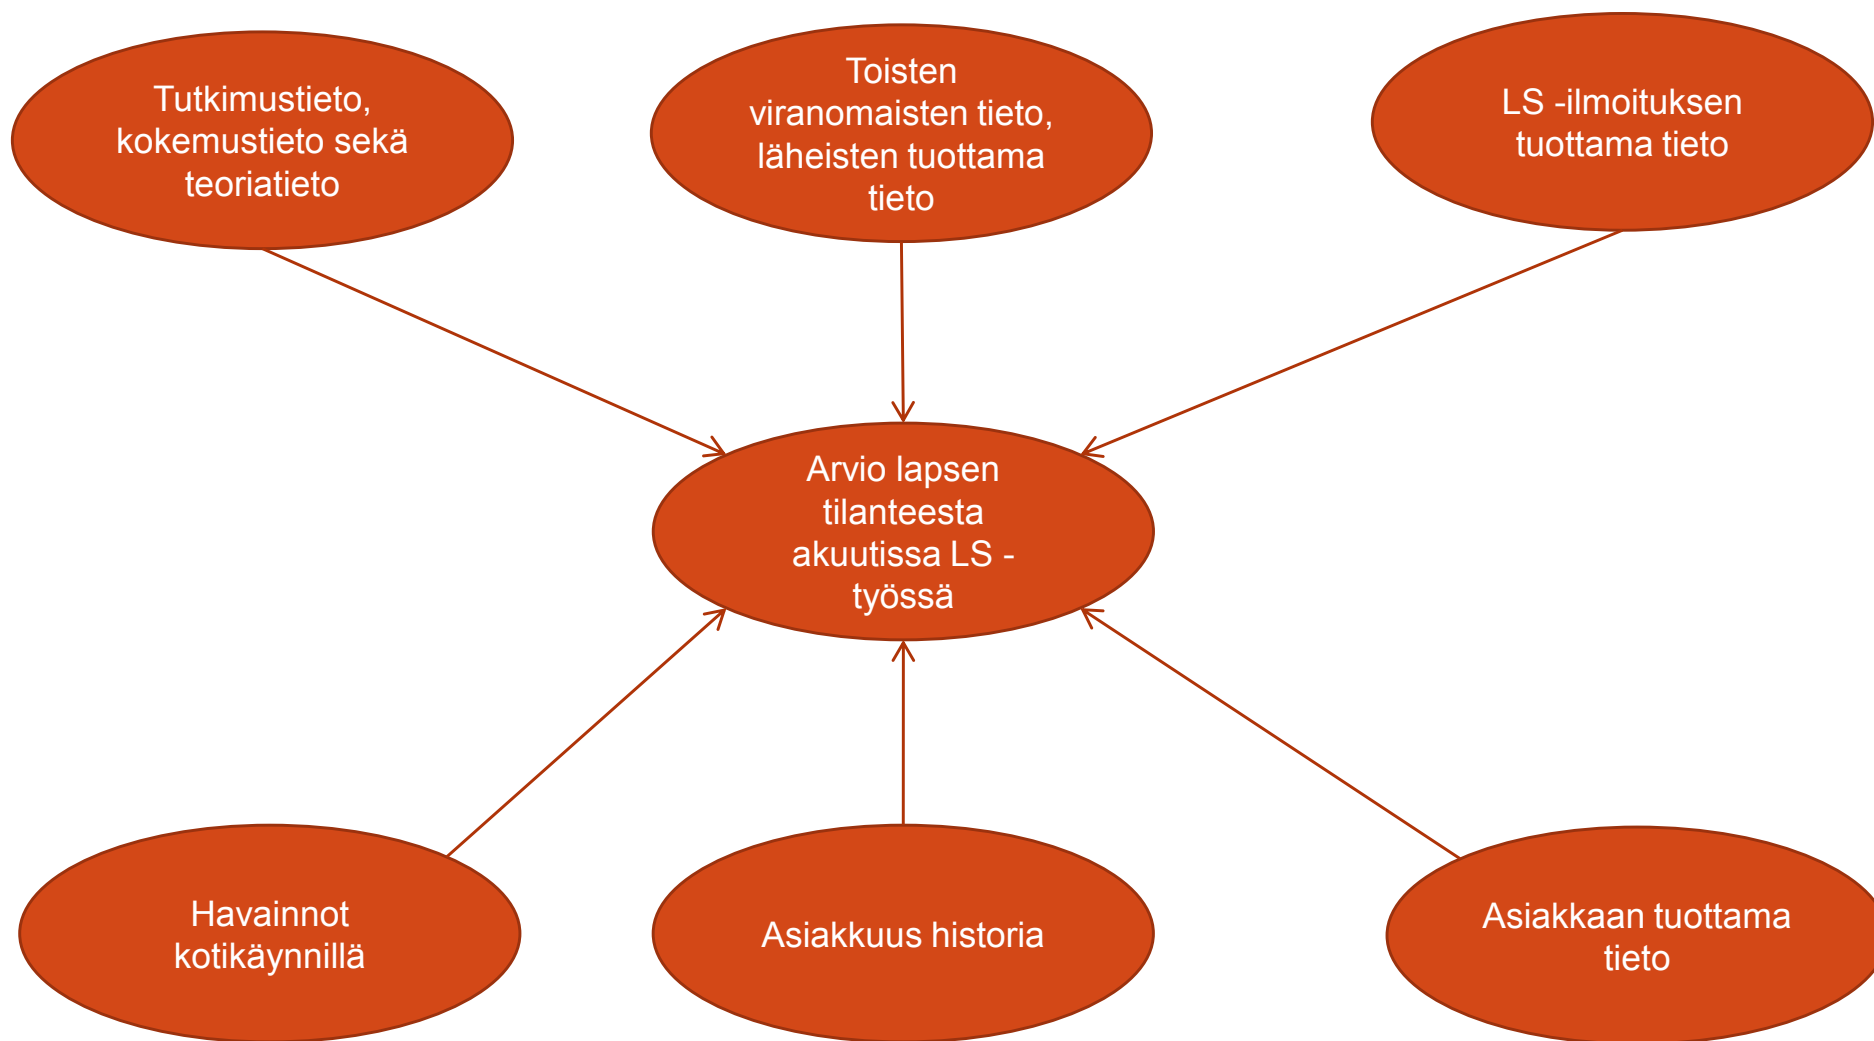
Tutkimustieto, kokemustieto sekä teoriatieto

Toisten viranomaisten tieto, läheisten tuottama tieto

LS -ilmoituksen tuottama tieto

Arvio lapsen tilanteesta akuutissa LS -työssä

Havainnot kotikäynnillä

Asiakkuus historia

Asiakkaan tuottama tieto